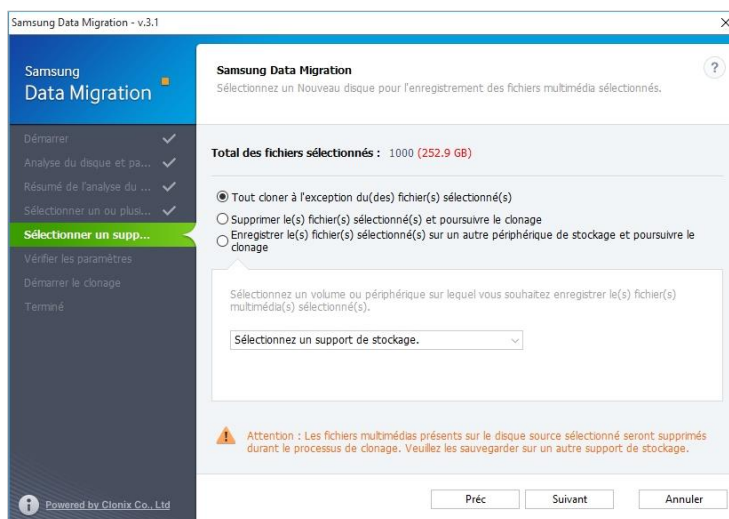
Samsung Data Migration - v.3.1

×

Samsung
Data Migration

Démarrer
Analyse du disque et pa...
Résumé de l'analyse du ...
Sélectionner un ou plusi...
Sélectionner un supp...
Vérifier les paramètres
Démarrer le clonage
Terminé

Powered by Clonix Co., Ltd

Samsung Data Migration
Sélectionnez un Nouveau disque pour l'enregistrement des fichiers multimédia sélectionnés.

?

Total des fichiers sélectionnés : 1000 (252.9 GB)

Tout cloner à l'exception du(des) fichier(s) sélectionné(s)
Supprimer le(s) fichier(s) sélectionné(s) et poursuivre le clonage
Enregistrer le(s) fichier(s) sélectionné(s) sur un autre périphérique de stockage et poursuivre le clonage

Sélectionnez un volume ou périphérique sur lequel vous souhaitez enregistrer le(s) fichier(s) multimédia(s) sélectionné(s).

Sélectionnez un support de stockage.

Attention : Les fichiers multimédias présents sur le disque source sélectionné seront supprimés durant le processus de clonage. Veuillez les sauvegarder sur un autre support de stockage.

Préc
Suivant
Annuler